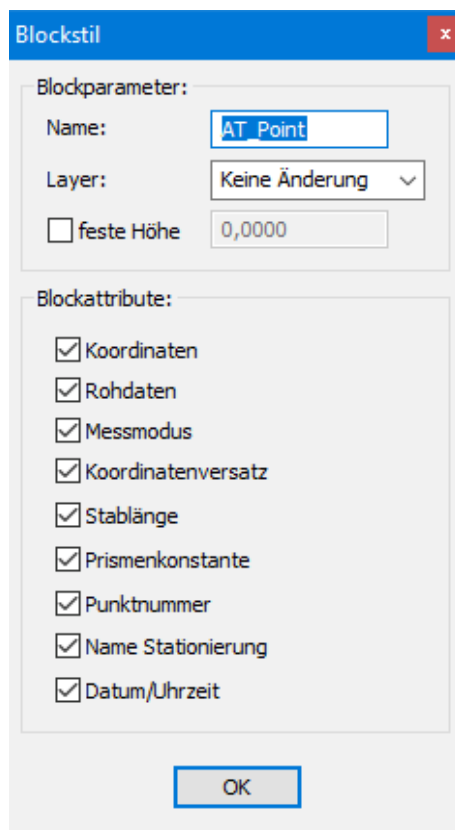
Blockstil
x

Blockparameter:
Name: AT_Point
Layer: Keine Änderung
feste Höhe 0,0000

Blockattribute:
Koordinaten
Rohdaten
Messmodus
Koordinatenversatz
Stablänge
Prismenkonstante
Punktnummer
Name Stationierung
Datum/Uhrzeit

OK